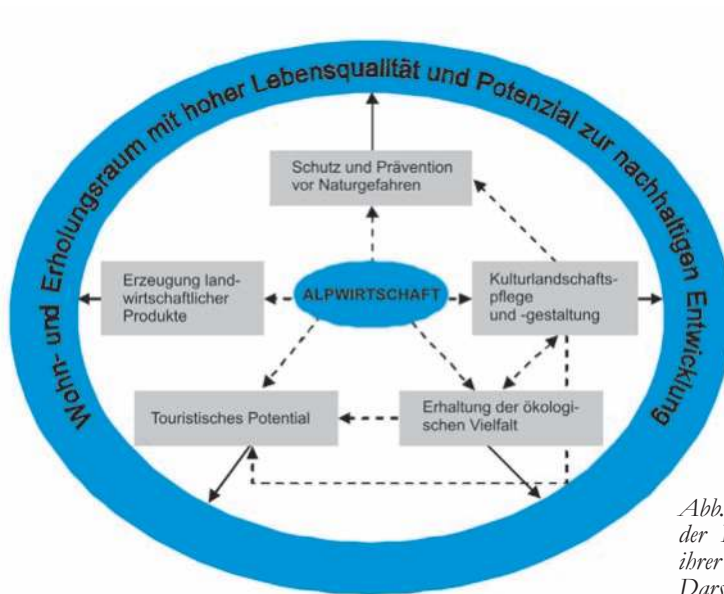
Wohn- und Erholungsraum mit hoher Lebensqualität und Potenzial zur nachhaltigen Entwicklung

Schutz und Prävention vor Naturgefahren

Erzeugung landwirtschaftlicher Produkte

ALPWIRTSCHAFT

Kulturlandschaftspflege und -gestaltung

Touristisches Potential

Erhaltung der ökologischen Vielfalt

Abb. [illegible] der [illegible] ihrer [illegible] Dars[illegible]